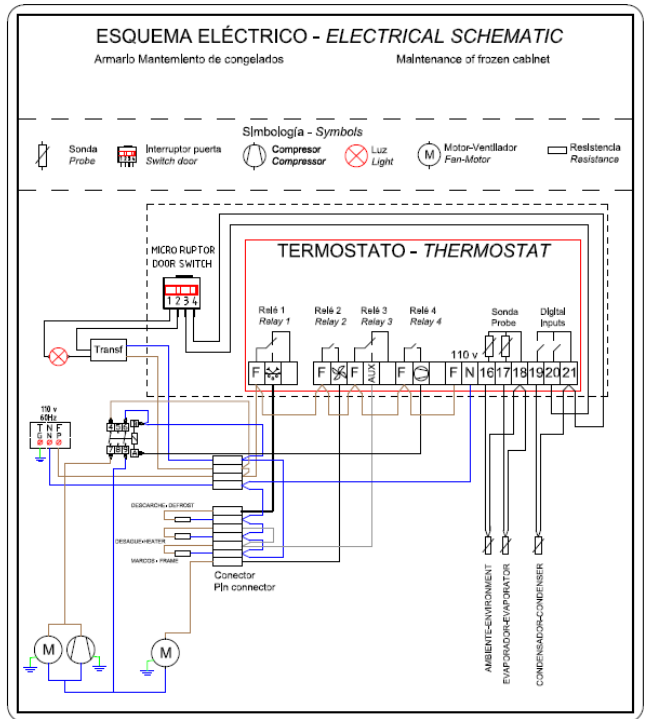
ESQUEMA ELÉCTRICO - *ELECTRICAL SCHEMATIC*

Armario Mantemiento de congelados

Maintenance of frozen cabinet

Simbología - *Symbols*

Sonda *Probe*

Interruptor puerta *Switch door*

Compresor *Compressor*

Luz *Light*

M Motor-Ventilador *Fan-Motor*

Resistencia *Resistance*

MICRO RUPTOR DOOR SWITCH

1 2 3 4

TERMOSTATO - *THERMOSTAT*

Relé 1 *Relay 1*

Relé 2 *Relay 2*

Relé 3 *Relay 3*

Relé 4 *Relay 4*

Sonda Probe

Digital Inputs

110 v

F F F AUX F F N 16 17 18 19 20 21

Transf

110 v 60Hz

T N F

G N P

4 3

7 6 5

DESCARCHE - DEFROST

DESAGUE-HEATER

MARCOS - FRAME

Conector Pin connector

M

M

AMBIENTE-ENVIRONMENT

EVAPORADOR-EVAPORATOR

CONDENSADOR-CONDENSER